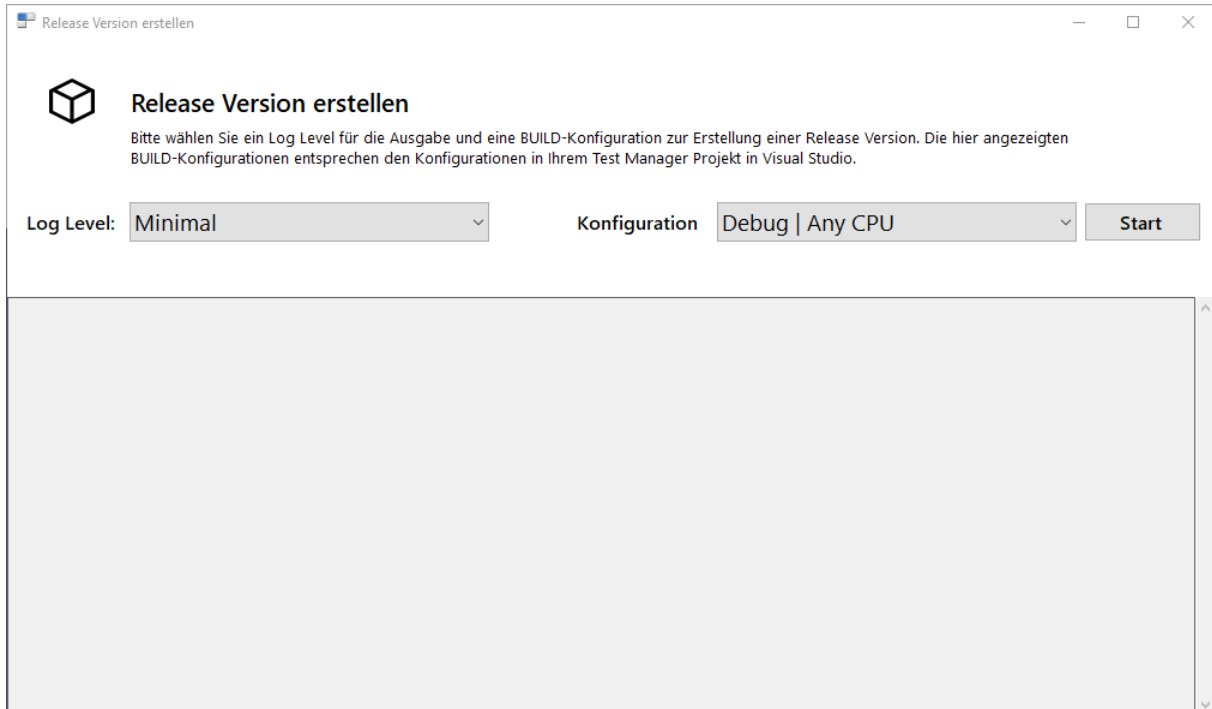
Release Version erstellen

Release Version erstellen

Bitte wählen Sie ein Log Level für die Ausgabe und eine BUILD-Konfiguration zur Erstellung einer Release Version. Die hier angezeigten BUILD-Konfigurationen entsprechen den Konfigurationen in Ihrem Test Manager Projekt in Visual Studio.

Log Level: Minimal

Konfiguration Debug | Any CPU

Start